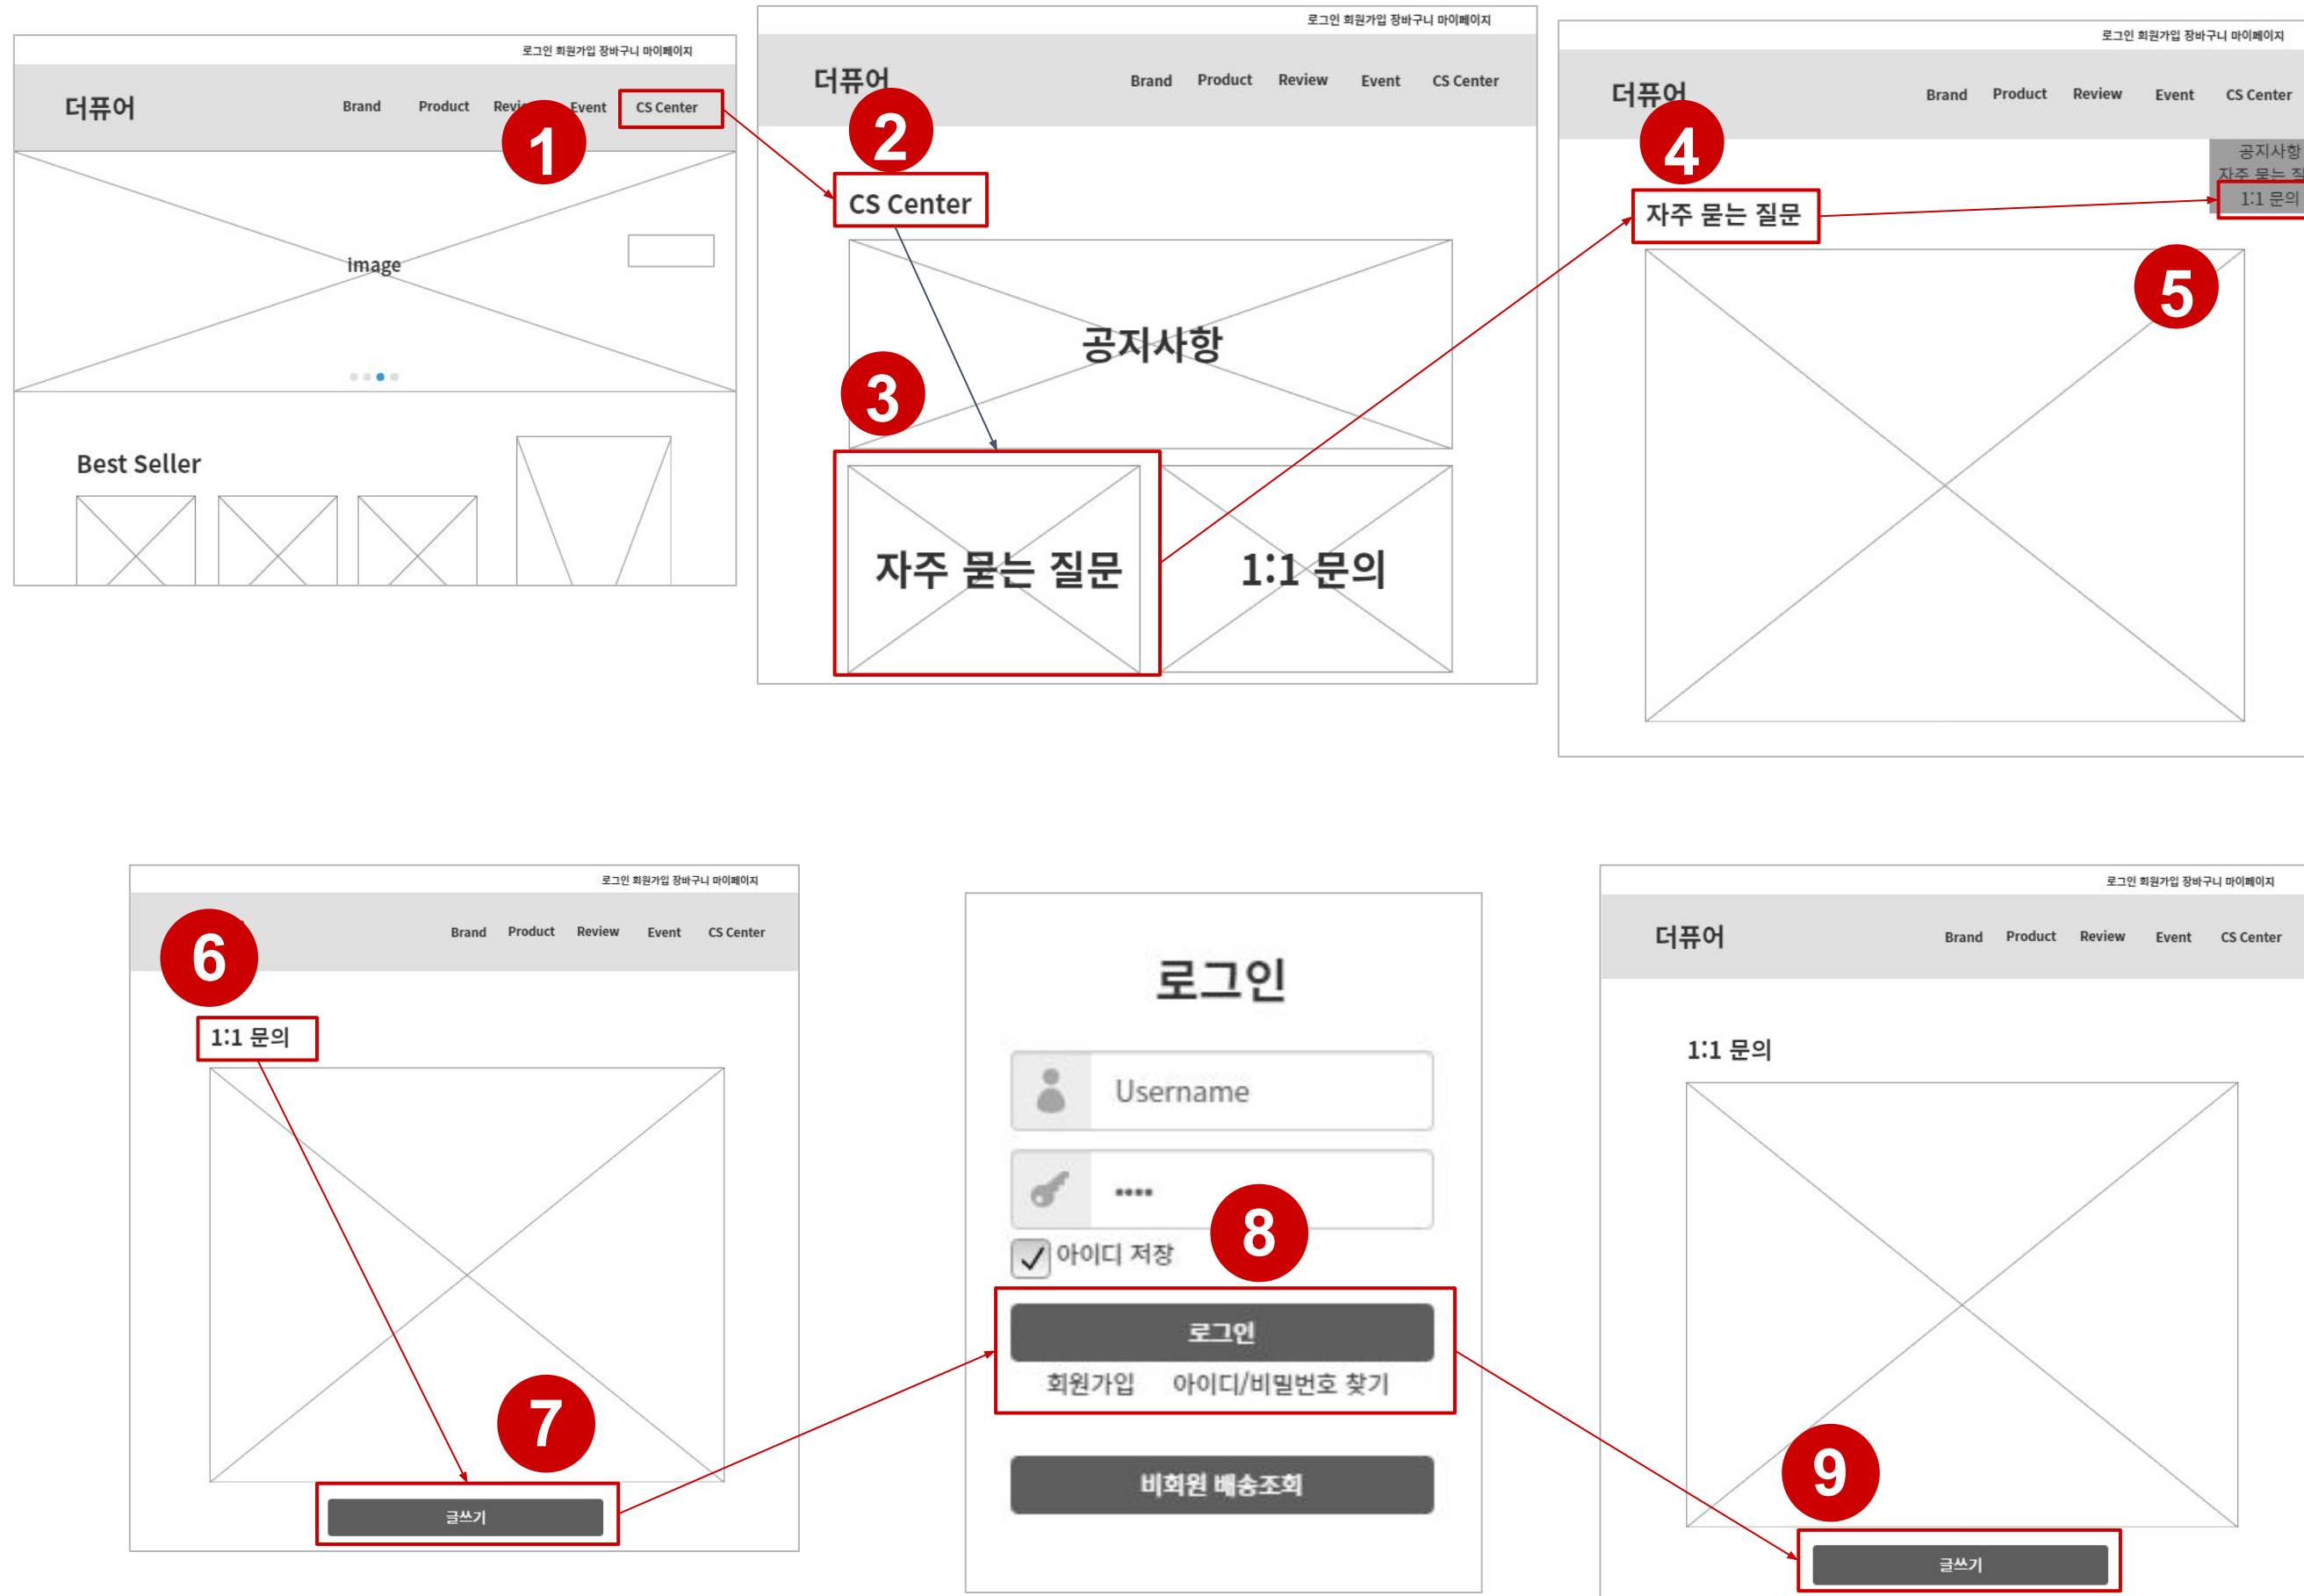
로그인 회원가입 장바구니 마이페이지

더퓨어

Brand Product Revi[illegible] Event CS Center

1

image

Best Seller

로그인 회원가입 장바구니 마이페이지

더퓨어

Brand Product Review Event CS Center

2

CS Center

공지사항

3

자주 묻는 질문

1:1 문의

로그인 회원가입 장바구니 마이페이지

더퓨어

Brand Product Review Event CS Center

4

공지사항
자주 묻는 질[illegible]
1:1 문의

자주 묻는 질문

5

로그인 회원가입 장바구니 마이페이지

Brand Product Review Event CS Center

6

1:1 문의

7

글쓰기

로그인

Username

••••

아이디 저장

8

로그인

회원가입 아이디/비밀번호 찾기

비회원 배송조회

로그인 회원가입 장바구니 마이페이지

더퓨어

Brand Product Review Event CS Center

1:1 문의

9

글쓰기